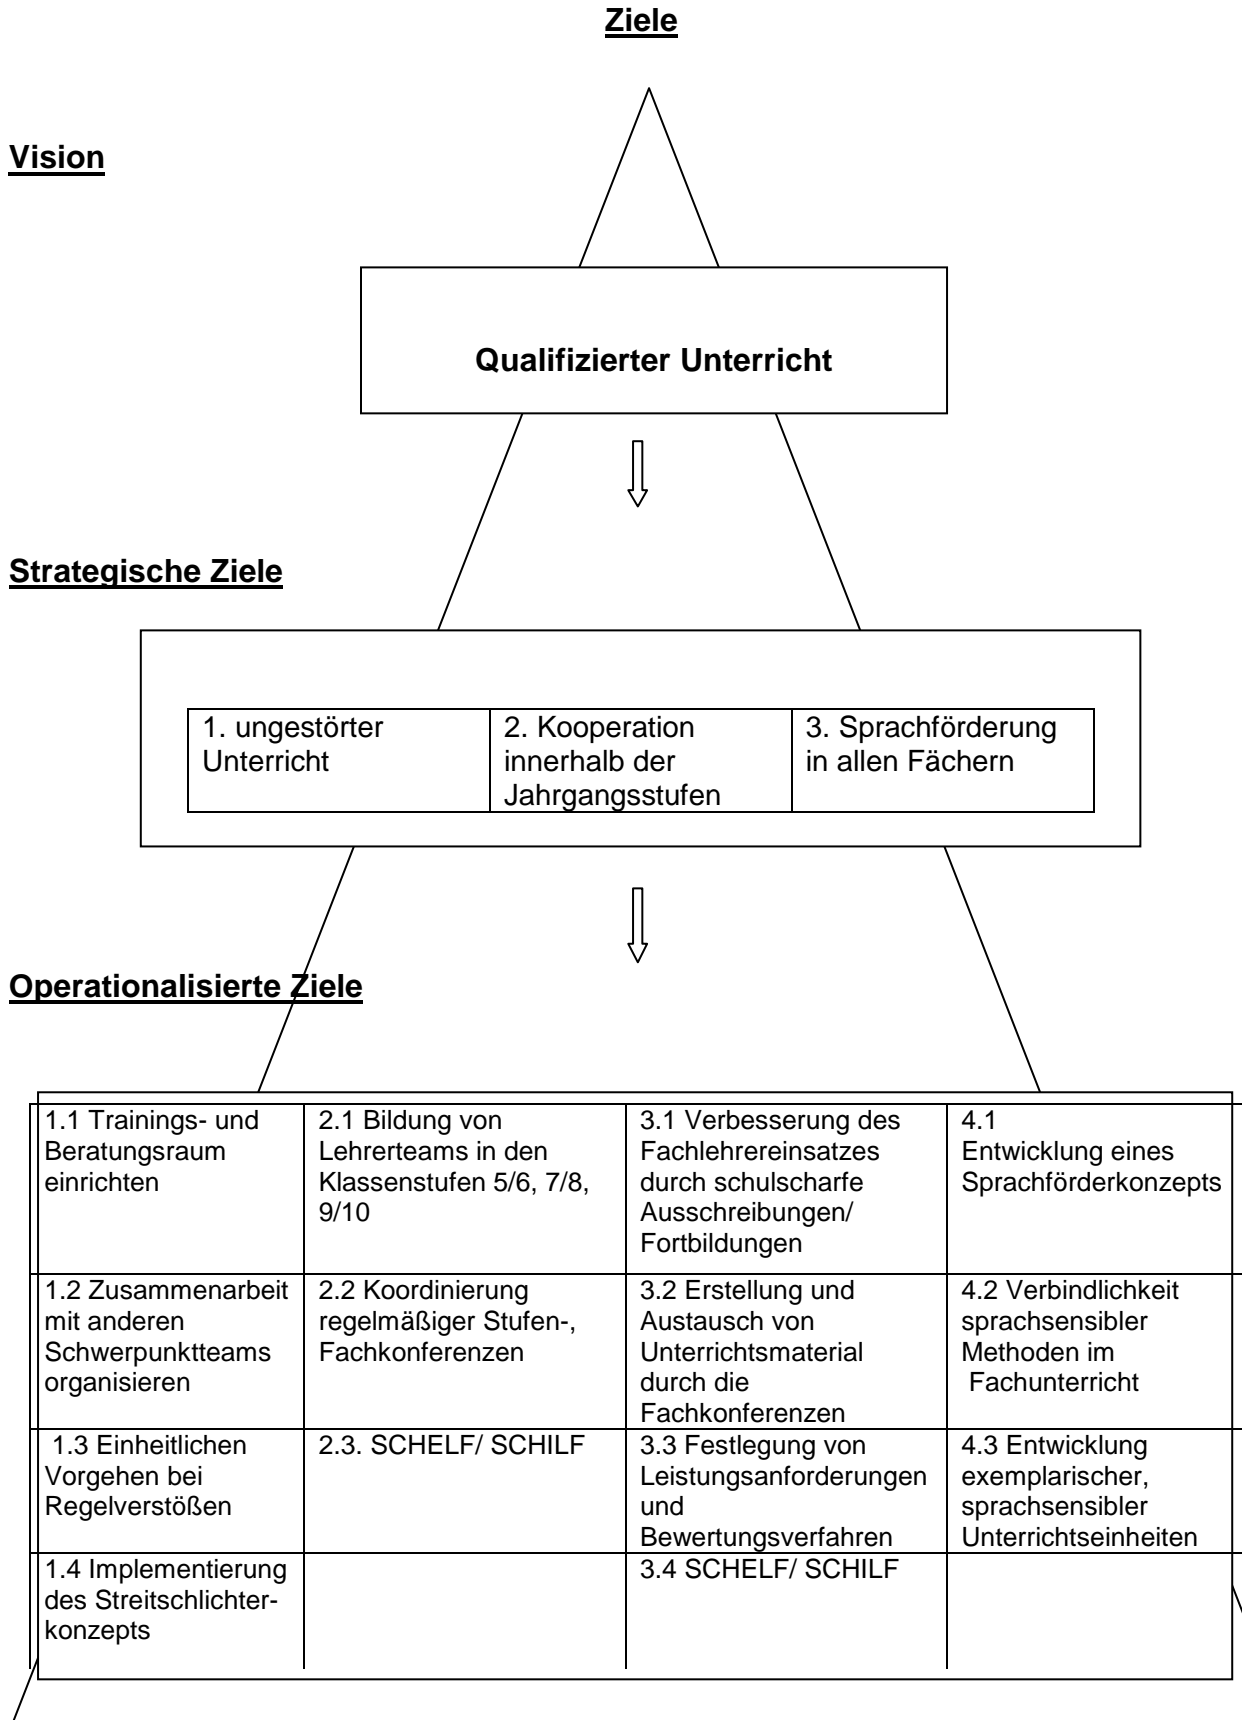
**Ziele**

**Vision**

**Qualifizierter Unterricht**

**Strategische Ziele**

| 1. ungestörter Unterricht | 2. Kooperation innerhalb der Jahrgangsstufen | 3. Sprachförderung in allen Fächern |
|---|---|---|

**Operationalisierte Ziele**

| 1.1 Trainings- und Beratungsraum einrichten | 2.1 Bildung von Lehrerteams in den Klassenstufen 5/6, 7/8, 9/10 | 3.1 Verbesserung des Fachlehrereinsatzes durch schulscharfe Ausschreibungen/ Fortbildungen | 4.1 Entwicklung eines Sprachförderkonzepts |
|---|---|---|---|
| 1.2 Zusammenarbeit mit anderen Schwerpunktteams organisieren | 2.2 Koordinierung regelmäßiger Stufen-, Fachkonferenzen | 3.2 Erstellung und Austausch von Unterrichtsmaterial durch die Fachkonferenzen | 4.2 Verbindlichkeit sprachsensibler Methoden im Fachunterricht |
| 1.3 Einheitlichen Vorgehen bei Regelverstößen | 2.3. SCHELF/ SCHILF | 3.3 Festlegung von Leistungsanforderungen und Bewertungsverfahren | 4.3 Entwicklung exemplarischer, sprachsensibler Unterrichtseinheiten |
| 1.4 Implementierung des Streitschlichterkonzepts | | 3.4 SCHELF/ SCHILF | |